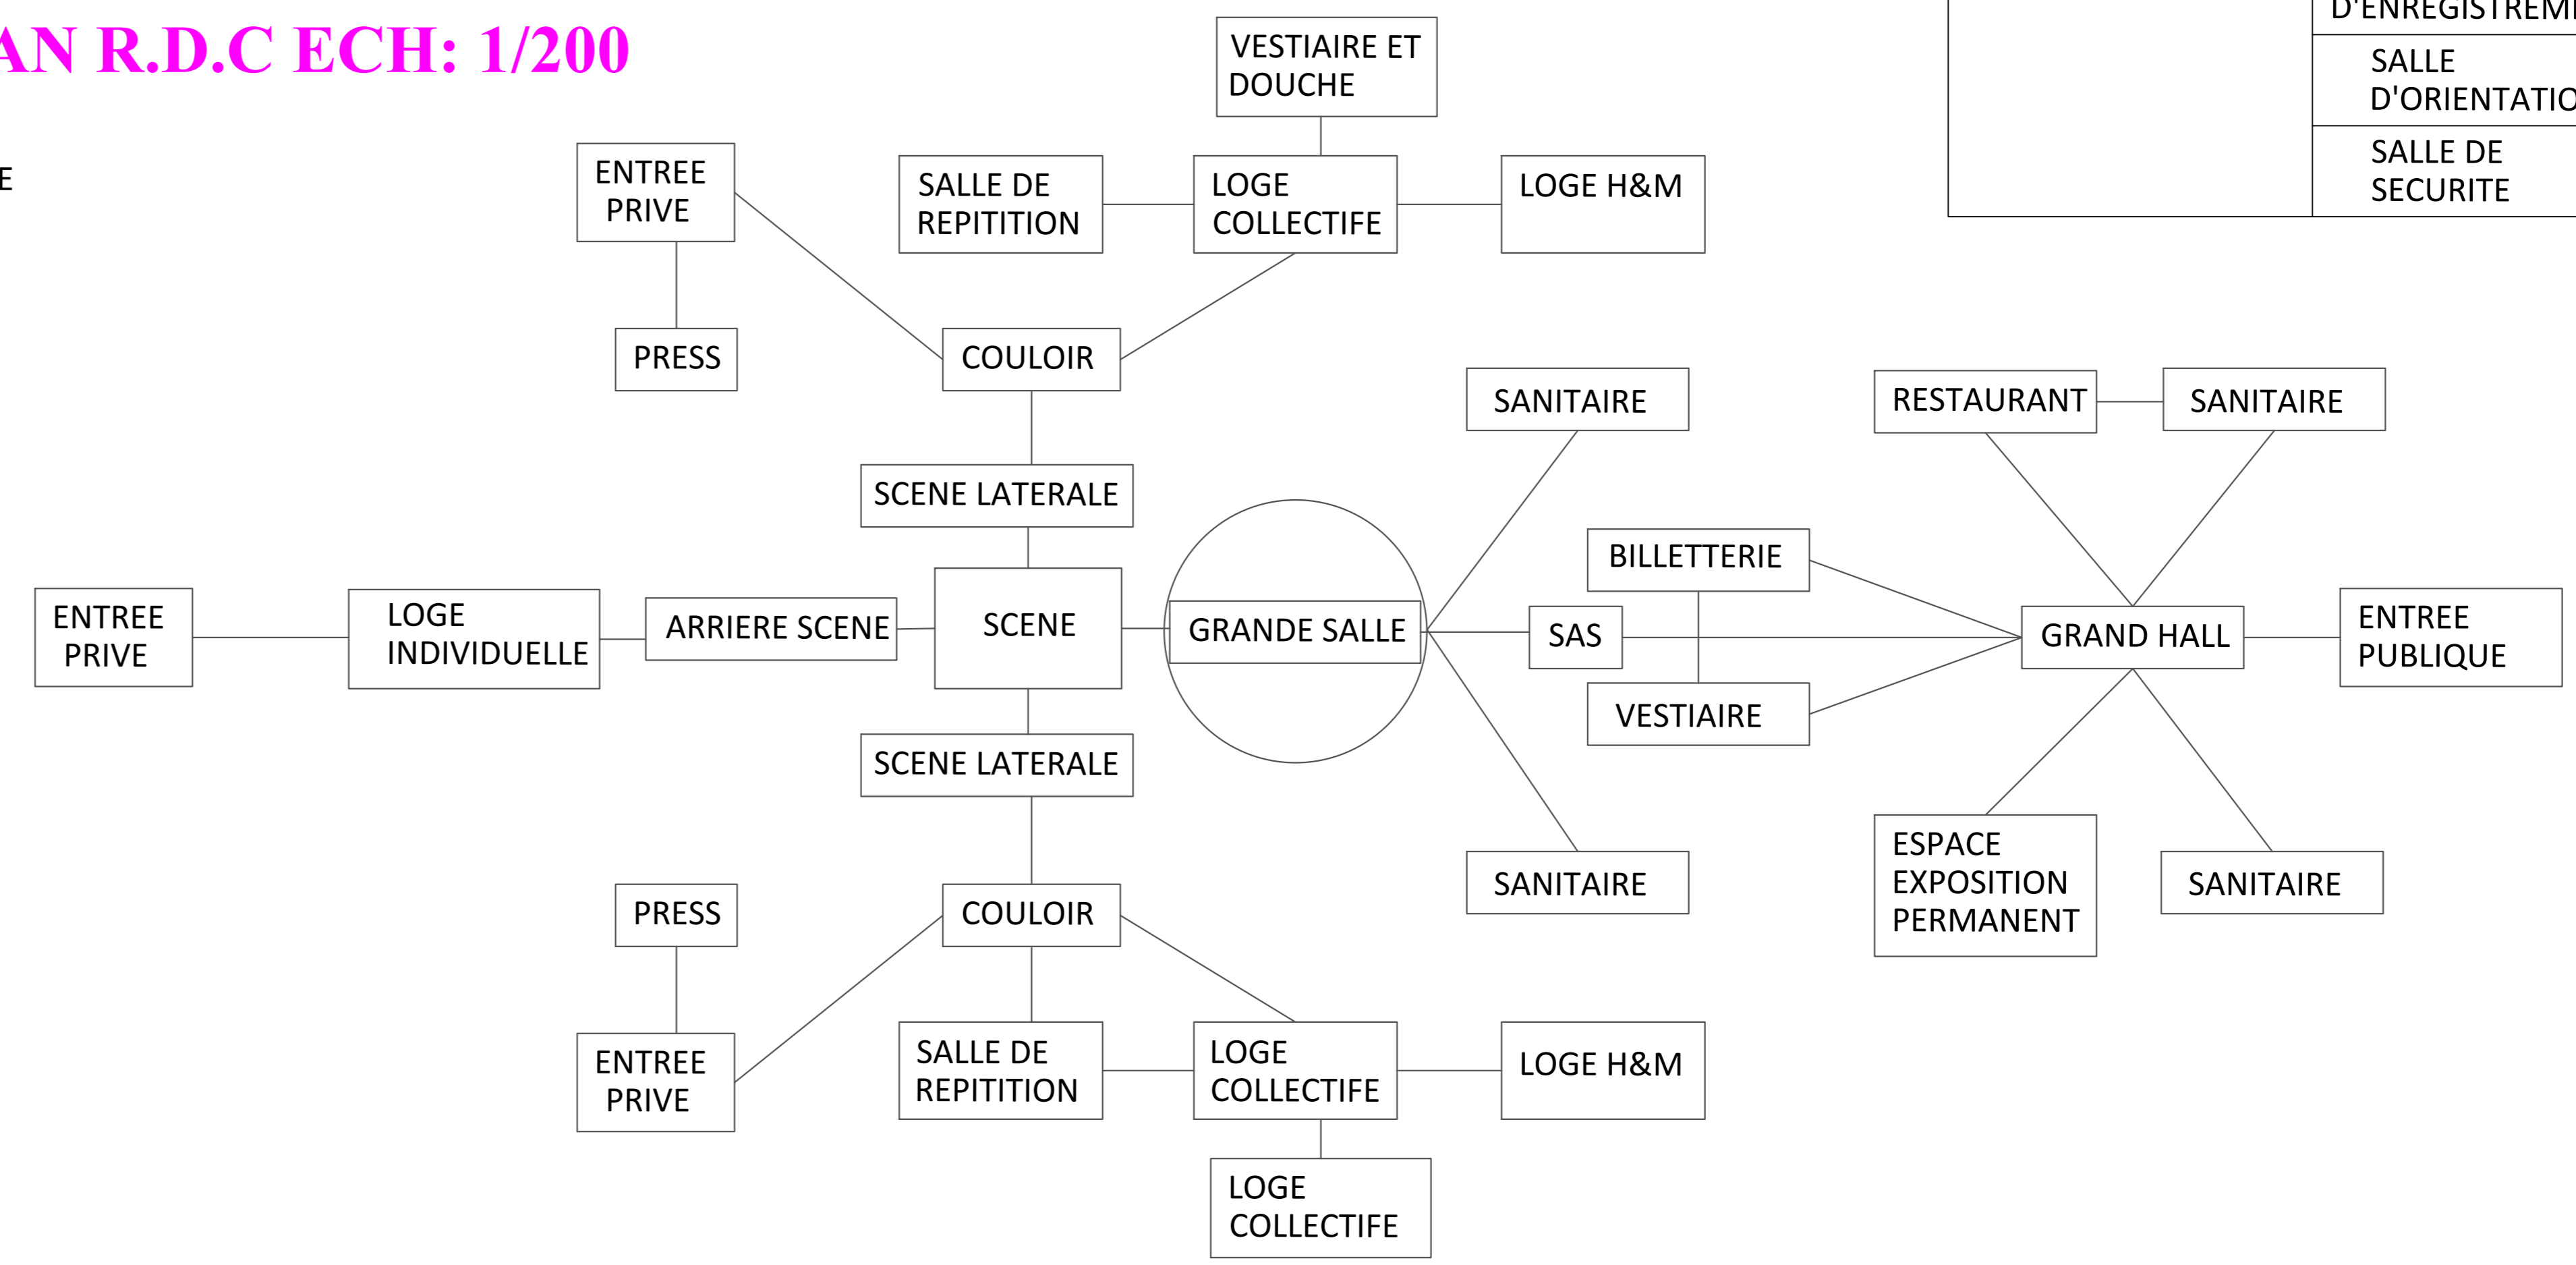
AN R.D.C ECH: 1/200

E

D'ENREGISTREM

SALLE D'ORIENTATIO

SALLE DE SECURITE

VESTIAIRE ET DOUCHE

ENTREE PRIVE

SALLE DE REPITITION

LOGE COLLECTIFE

LOGE H&M

PRESS

COULOIR

SANITAIRE

RESTAURANT

SANITAIRE

SCENE LATERALE

BILLETTERIE

ENTREE PRIVE

LOGE INDIVIDUELLE

ARRIERE SCENE

SCENE

GRANDE SALLE

SAS

GRAND HALL

ENTREE PUBLIQUE

VESTIAIRE

SCENE LATERALE

SANITAIRE

ESPACE EXPOSITION PERMANENT

SANITAIRE

PRESS

COULOIR

ENTREE PRIVE

SALLE DE REPITITION

LOGE COLLECTIFE

LOGE H&M

LOGE COLLECTIFE